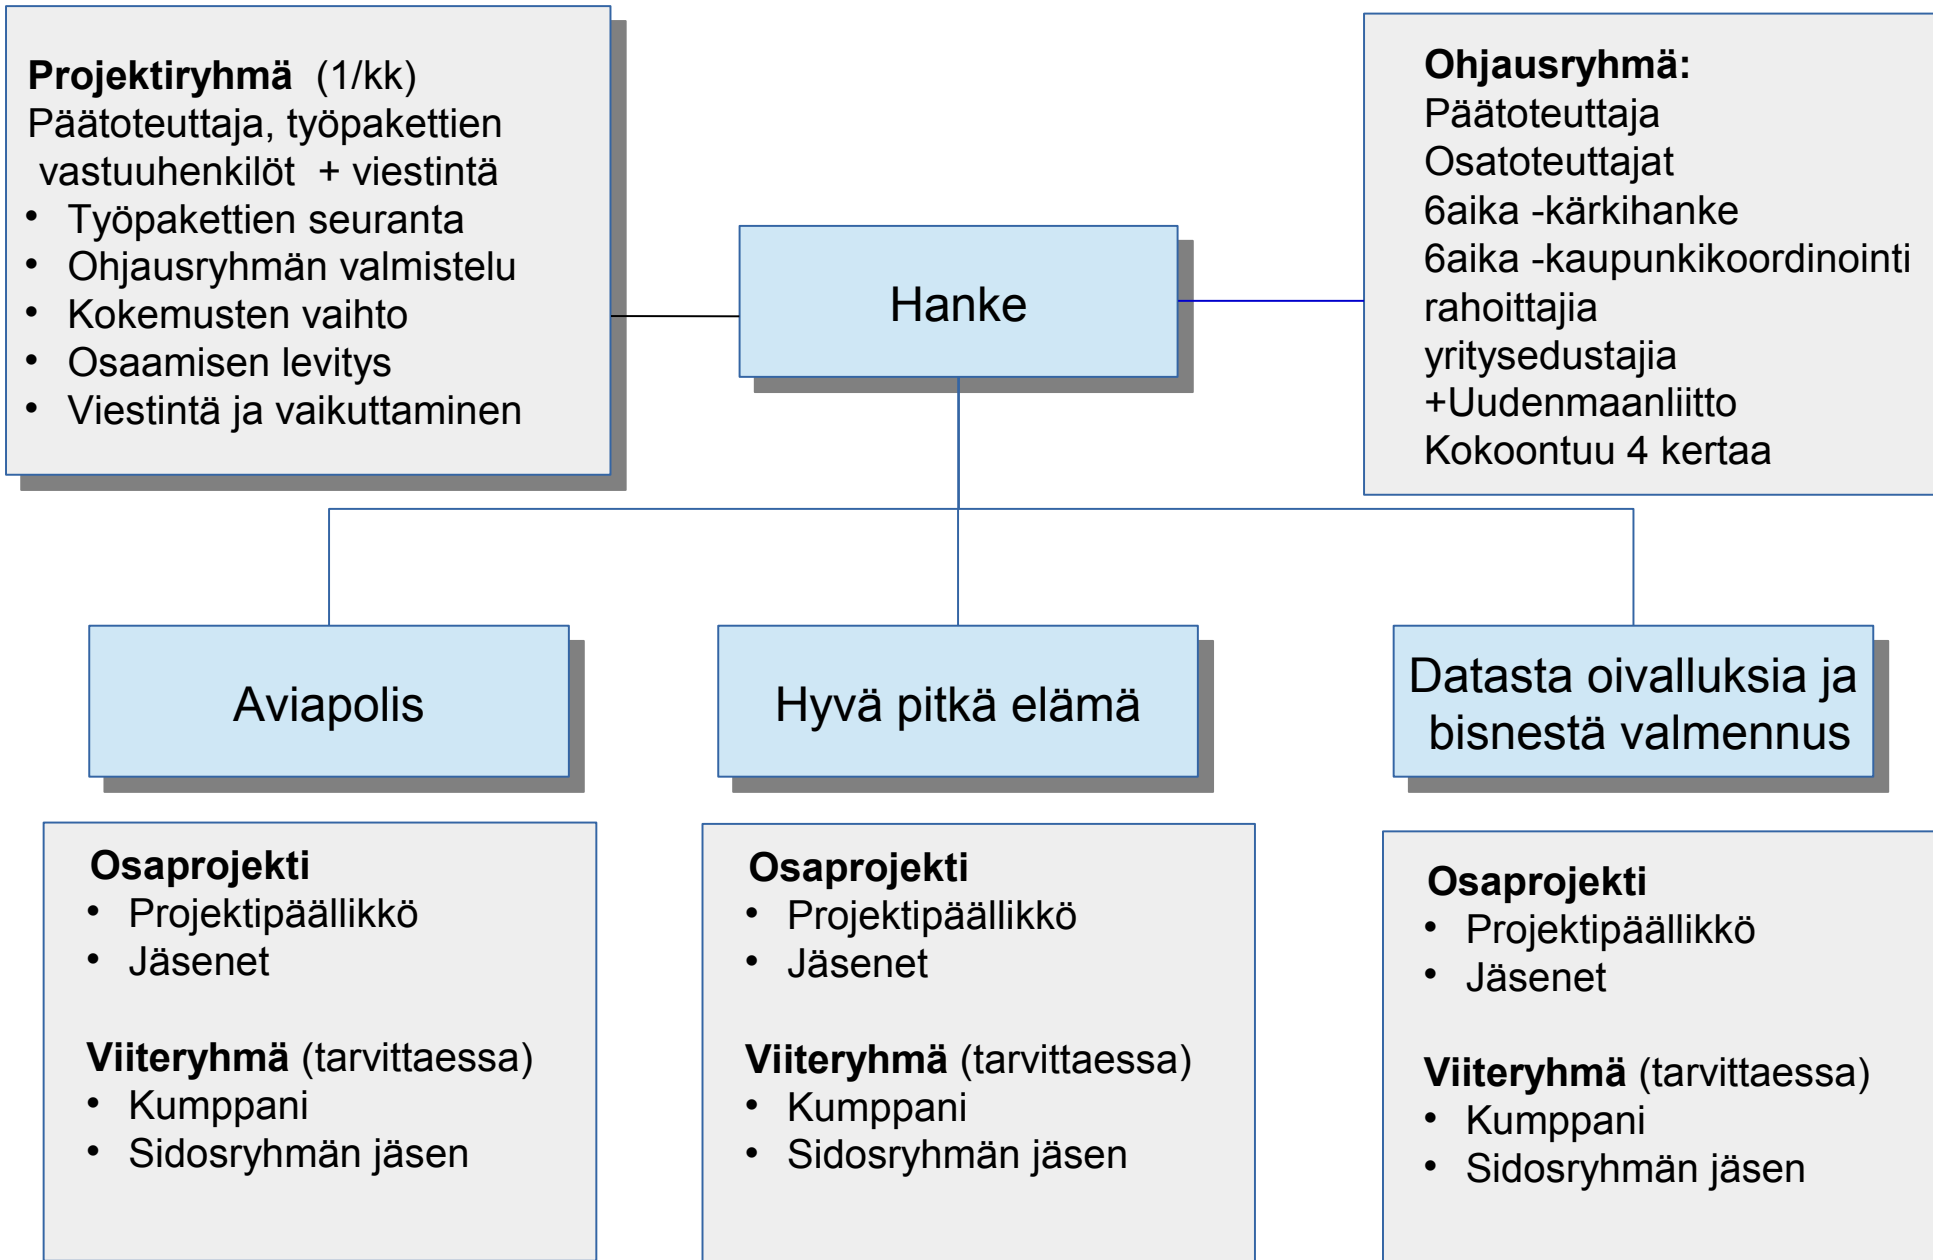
**Projektiryhmä** (1/kk)
Päätoteuttaja, työpakettien vastuuhenkilöt + viestintä
• Työpakettien seuranta
• Ohjausryhmän valmistelu
• Kokemusten vaihto
• Osaamisen levitys
• Viestintä ja vaikuttaminen

Hanke

**Ohjausryhmä:**
Päätoteuttaja
Osatoteuttajat
6aika -kärkihanke
6aika -kaupunkikoordinointi
rahoittajia
yritysedustajia
+Uudenmaanliitto
Kokoontuu 4 kertaa

Aviapolis

Hyvä pitkä elämä

Datasta oivalluksia ja bisnestä valmennus

**Osaprojekti**
• Projektipäällikkö
• Jäsenet

**Viiteryhmä** (tarvittaessa)
• Kumppani
• Sidosryhmän jäsen

**Osaprojekti**
• Projektipäällikkö
• Jäsenet

**Viiteryhmä** (tarvittaessa)
• Kumppani
• Sidosryhmän jäsen

**Osaprojekti**
• Projektipäällikkö
• Jäsenet

**Viiteryhmä** (tarvittaessa)
• Kumppani
• Sidosryhmän jäsen